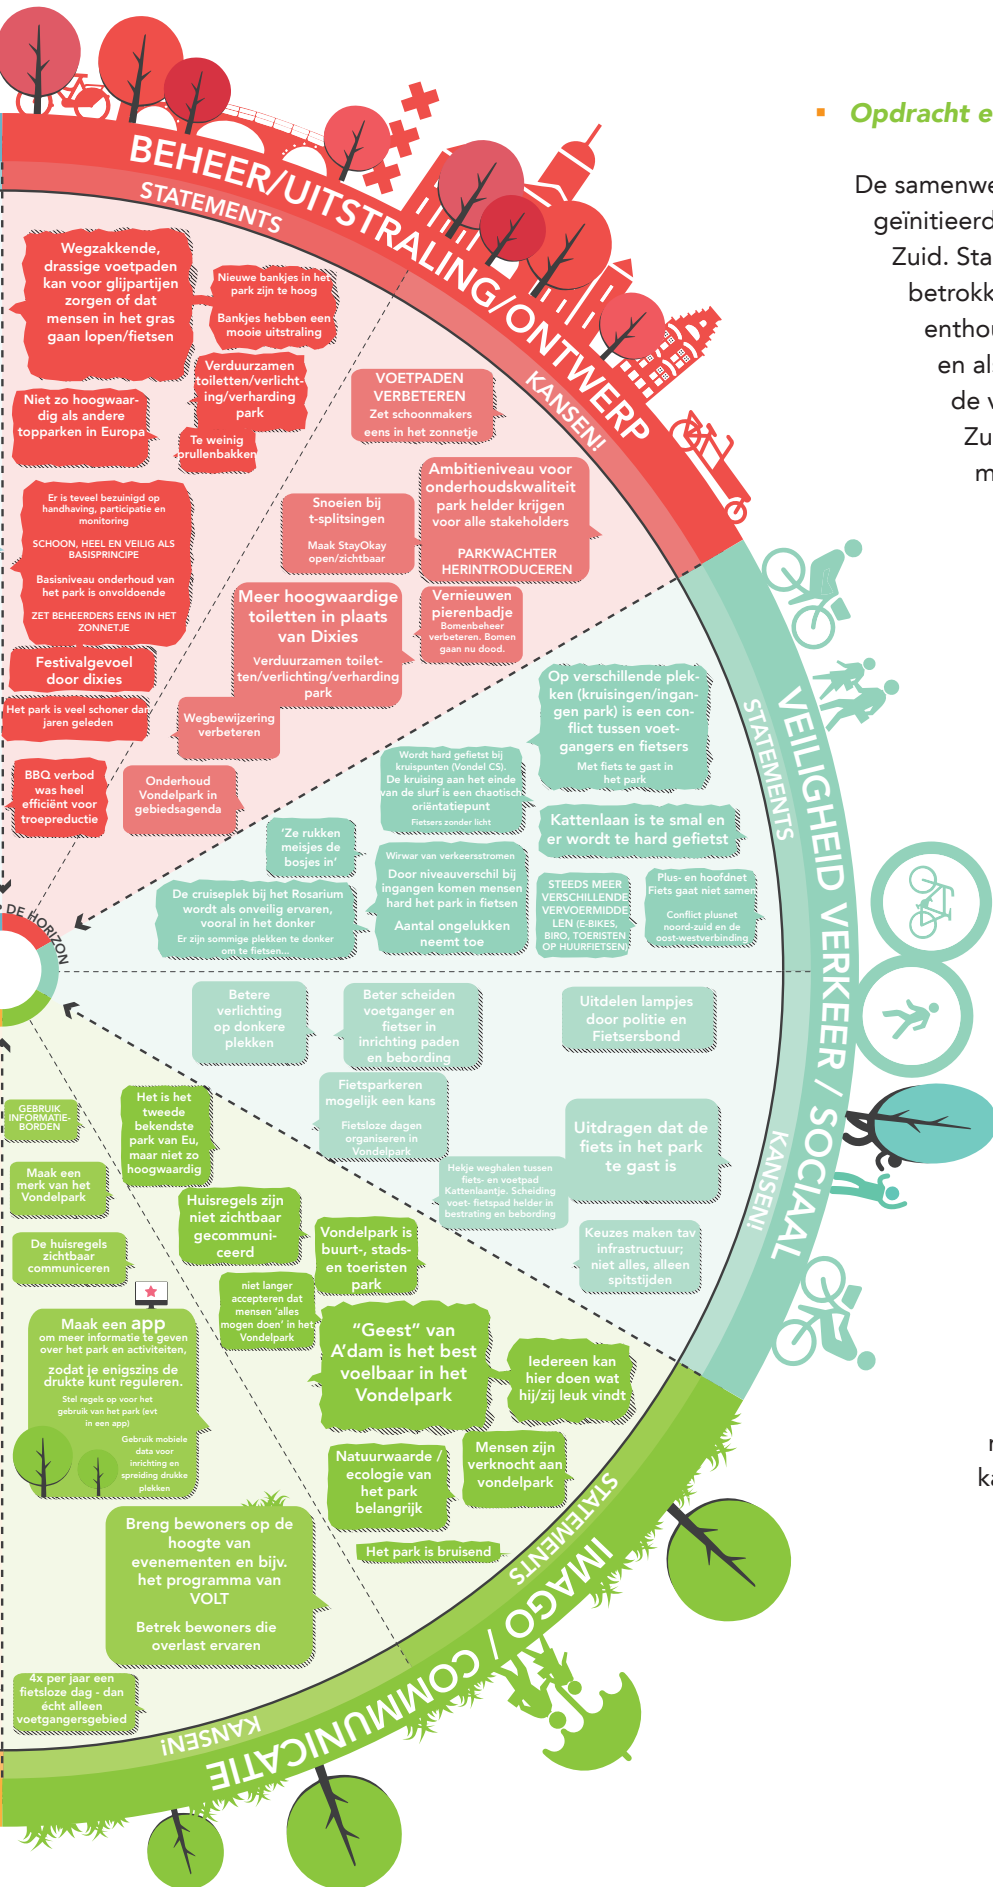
BEHEER/UITSTRALING/ONTWERP
STATEMENTS
KANSEN!

Wegzakkende, drassige voetpaden kan voor glijpartijen zorgen of dat mensen in het gras gaan lopen/fietsen

Nieuwe bankjes in het park zijn te hoog

Bankjes hebben een mooie uitstraling

Verduurzamen toiletten/verlichting/verharding park

Te weinig prullenbakken

Niet zo hoogwaardig als andere topparken in Europa

VOETPADEN VERBETEREN
Zet schoonmakers eens in het zonnetje

Ambitieniveau voor onderhoudskwaliteit park helder krijgen voor alle stakeholders

PARKWACHTER HERINTRODUCEREN

Er is teveel bezuinigd op handhaving, participatie en monitoring

SCHOON, HEEL EN VEILIG ALS BASISPRINCIPE

Basisniveau onderhoud van het park is onvoldoende

ZET BEHEERDERS EENS IN HET ZONNETJE

Snoeien bij t-splitsingen

Maak StayOkay open/zichtbaar

Meer hoogwaardige toiletten in plaats van Dixies

Verduurzamen toiletten/verlichting/verharding park

Vernieuwen pierenbadje
Bomenbeheer verbeteren. Bomen gaan nu dood.

Festivalgevoel door dixies

Het park is veel schoner dan jaren geleden

Wegbewijzering verbeteren

BBQ verbod was heel efficiënt voor troepreductie

Onderhoud Vondelpark in gebiedsagenda

DE HORIZON

VEILIGHEID VERKEER / SOCIAAL
STATEMENTS
KANSEN!

Op verschillende plekken (kruisingen/ingangen park) is een conflict tussen voetgangers en fietsers
Met fiets te gast in het park

Wordt hard gefietst bij kruispunten (Vondel CS). De kruising aan het einde van de slurf is een chaotisch oriëntatiepunt
Fietsers zonder licht

Kattenlaan is te smal en er wordt te hard gefietst

'Ze rukken meisjes de bosjes in'

Wirwar van verkeersstromen

Door niveauverschil bij ingangen komen mensen hard het park in fietsen

Aantal ongelukken neemt toe

STEEDS MEER VERSCHILLENDE VERVOERMIDDELEN (E-BIKES, BIRO, TOERISTEN OP HUURFIETSEN)

Plus- en hoofdnet Fiets gaat niet samen

Conflict plusnet noord-zuid en de oost-westverbinding

De cruiseplek bij het Rosarium wordt als onveilig ervaren, vooral in het donker
Er zijn sommige plekken te donker om te fietsen

Betere verlichting op donkere plekken

Beter scheiden voetganger en fietser in inrichting paden en bebording

Uitdelen lampjes door politie en Fietsersbond

Fietsparkeren mogelijk een kans

Fietsloze dagen organiseren in Vondelpark

Uitdragen dat de fiets in het park te gast is

Hekje weghalen tussen fiets- en voetpad Kattenlaantje. Scheiding voet- fietspad helder in bestrating en bebording

Keuzes maken tav infrastructuur; niet alles, alleen spitstijden

IMAGO / COMMUNICATIE
STATEMENTS
KANSEN!

GEBRUIK INFORMATIEBORDEN

Het is het tweede bekendste park van Eu, maar niet zo hoogwaardig

Maak een merk van het Vondelpark

Huisregels zijn niet zichtbaar gecommuniceerd

De huisregels zichtbaar communiceren

Vondelpark is buurt-, stads- en toeristen park

niet langer accepteren dat mensen 'alles mogen doen' in het Vondelpark

Maak een app
om meer informatie te geven over het park en activiteiten,
zodat je enigszins de drukte kunt reguleren.
Stel regels op voor het gebruik van het park (evt in een app)
Gebruik mobiele data voor inrichting en spreiding drukke plekken

"Geest" van A'dam is het best voelbaar in het Vondelpark

Iedereen kan hier doen wat hij/zij leuk vindt

Natuurwaarde / ecologie van het park belangrijk

Mensen zijn verknocht aan vondelpark

Breng bewoners op de hoogte van evenementen en bijv. het programma van VOLT

Betrek bewoners die overlast ervaren

Het park is bruisend

4x per jaar een fietsloze dag - dan écht alleen voetgangersgebied

Opdracht e

De samenwe
geïnitieerd
Zuid. Sta
betrokk
enthou
en al
de v
Zu
m

r
ka